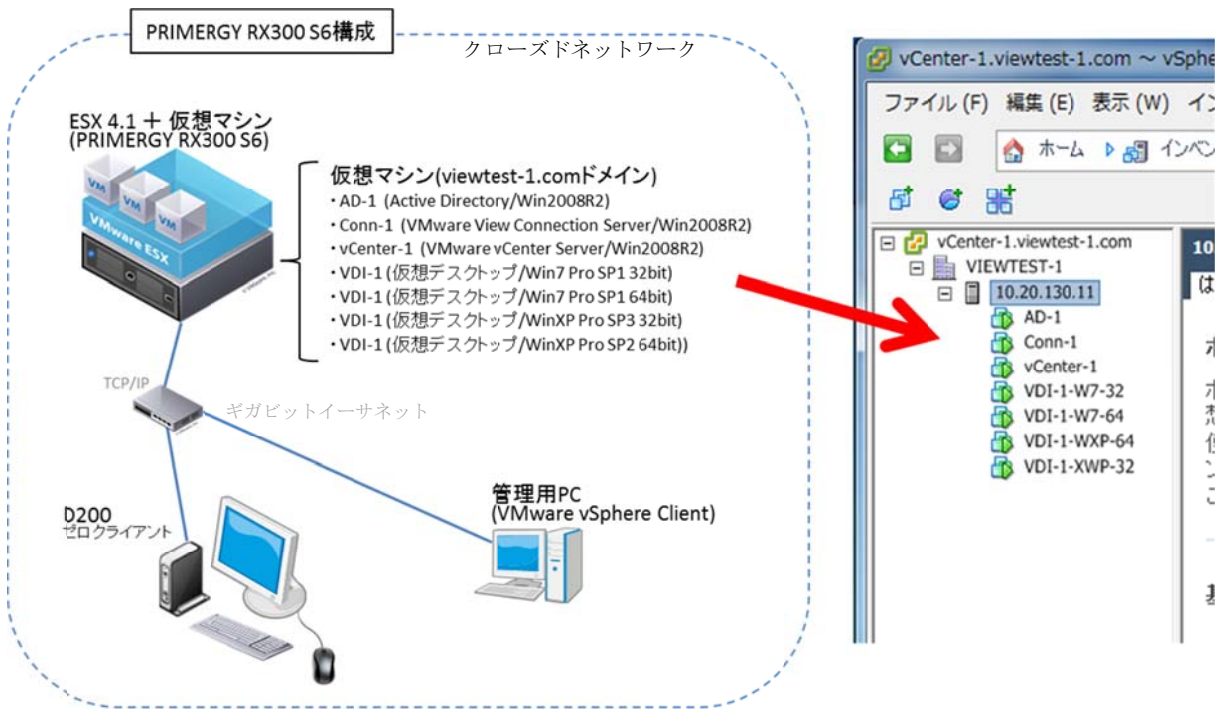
PRIMERGY RX300 S6構成

クローズドネットワーク

ESX 4.1 + 仮想マシン
(PRIMERGY RX300 S6)

VM VM VM
VMware ESX

仮想マシン(viewtest-1.comドメイン)
・AD-1 (Active Directory/Win2008R2)
・Conn-1 (VMware View Connection Server/Win2008R2)
・vCenter-1 (VMware vCenter Server/Win2008R2)
・VDI-1 (仮想デスクトップ/Win7 Pro SP1 32bit)
・VDI-1 (仮想デスクトップ/Win7 Pro SP1 64bit)
・VDI-1 (仮想デスクトップ/WinXP Pro SP3 32bit)
・VDI-1 (仮想デスクトップ/WinXP Pro SP2 64bit))

TCP/IP

ギガビットイーサネット

D200
ゼロクライアント

管理用PC
(VMware vSphere Client)

vCenter-1.viewtest-1.com ~ vSphe

ファイル (F) 編集 (E) 表示 (W) イン

ホーム インベン

vCenter-1.viewtest-1.com
VIEWTEST-1
10.20.130.11
AD-1
Conn-1
vCenter-1
VDI-1-W7-32
VDI-1-W7-64
VDI-1-WXP-64
VDI-1-XWP-32

10
は
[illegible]